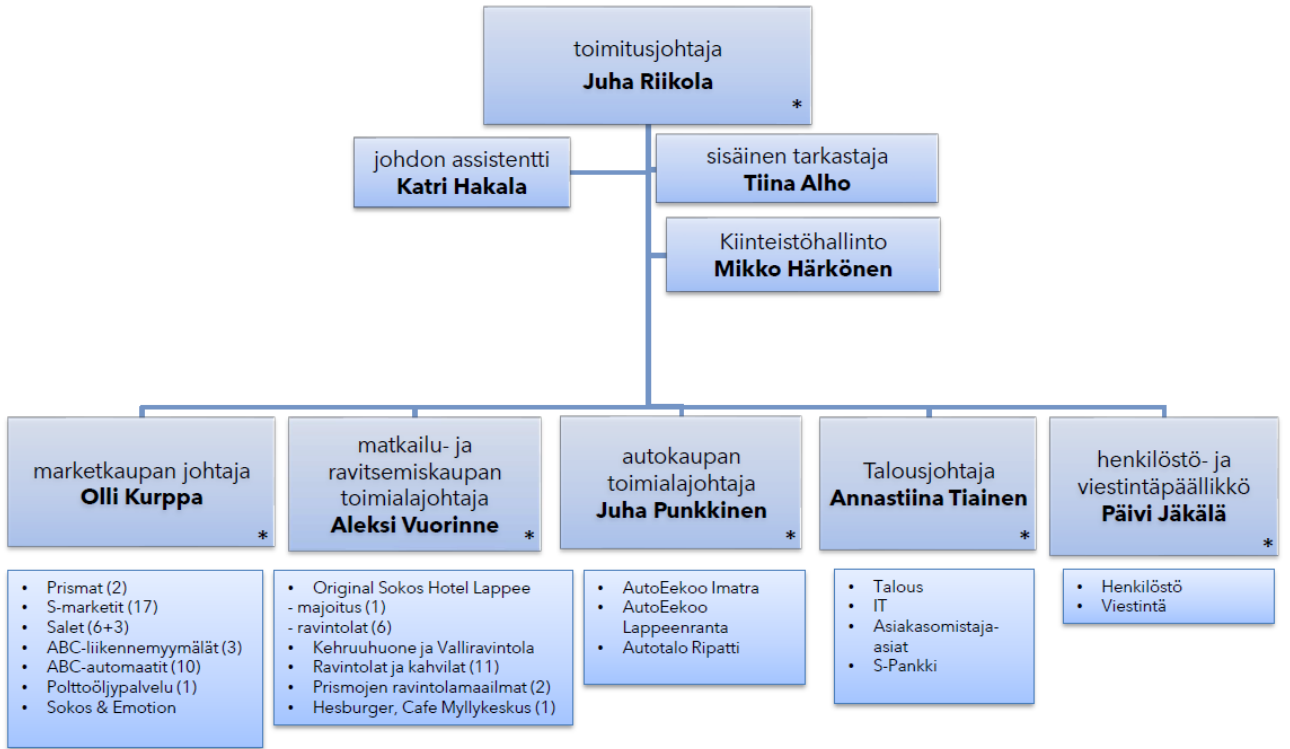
toimitusjohtaja
**Juha Riikola**
*

johdon assistentti
**Katri Hakala**

sisäinen tarkastaja
**Tiina Alho**

Kiinteistöhallinto
**Mikko Härkönen**

marketkaupan johtaja
**Olli Kurppa**
*

- Prismat (2)
- S-marketit (17)
- Salet (6+3)
- ABC-liikennemyymälät (3)
- ABC-automaatit (10)
- Polttoöljypalvelu (1)
- Sokos & Emotion

matkailu- ja ravitsemiskaupan toimialajohtaja
**Aleksi Vuorinne**
*

- Original Sokos Hotel Lappee
- majoitus (1)
- ravintolat (6)
- Kehruuhuone ja Valliravintola
- Ravintolat ja kahvilat (11)
- Prismojen ravintolamaailmat (2)
- Hesburger, Cafe Myllykeskus (1)

autokaupan toimialajohtaja
**Juha Punkkinen**
*

- AutoEekoo Imatra
- AutoEekoo Lappeenranta
- Autotalo Ripatti

Talousjohtaja
**Annastiina Tiainen**
*

- Talous
- IT
- Asiakasomistaja-asiat
- S-Pankki

henkilöstö- ja viestintäpäällikkö
**Päivi Jäkälä**
*

- Henkilöstö
- Viestintä